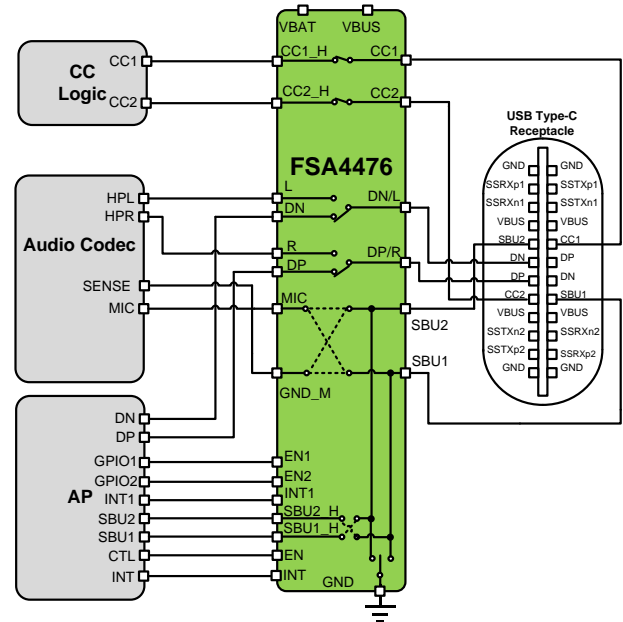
VBAT VBUS

CC Logic
CC1
CC2

CC1_H CC1
CC2_H CC2

FSA4476

USB Type-C Receptacle

Audio Codec
HPL
HPR
SENSE
MIC

L
DN
R
DP
MIC
GND_M

DN/L
DP/R
SBU2
SBU1

GND GND
SSRXp1 SSTXp1
SSRXn1 SSTXn1
VBUS VBUS
SBU2 CC1
DN DP
DP DN
CC2 SBU1
VBUS VBUS
SSTXn2 SSRXn2
SSTXp2 SSRXp2
GND GND

AP
DN
DP
GPIO1
GPIO2
INT1
SBU2
SBU1
CTL
INT

EN1
EN2
INT1
SBU2_H
SBU1_H
EN
INT
GND